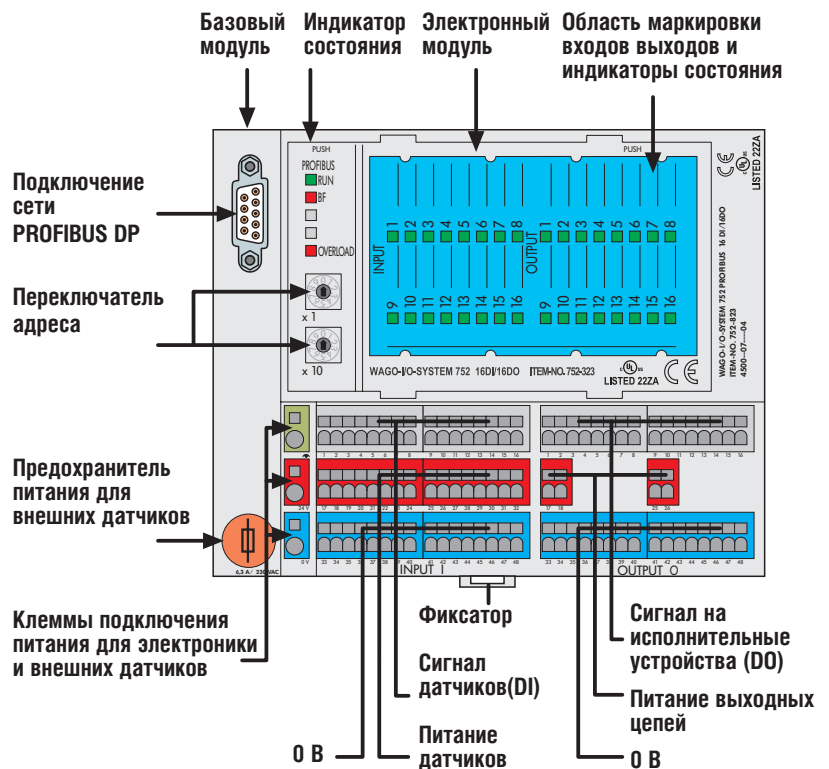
Базовый модуль

Индикатор состояния

Электронный модуль

Область маркировки входов выходов и индикаторы состояния

Подключение сети PROFIBUS DP

Переключатель адреса

Предохранитель питания для внешних датчиков

Клеммы подключения питания для электроники и внешних датчиков

PUSH

PROFIBUS

RUN

BF

OVERLOAD

x 1

x 10

PUSH

INPUT

1 2 3 4 5 6 7 8

9 10 11 12 13 14 15 16

OUTPUT

1 2 3 4 5 6 7 8

9 10 11 12 13 14 15 16

WAGO-I/O-SYSTEM 752 16DI/16DO ITEM-NO. 752-323

LISTED 22ZA

WAGO-I/O-SYSTEM 752 PROFIBUS 16 DI/16DO ITEM-NO. 752-323 4500-07-04

LISTED 22ZA

1 2 3 4 5 6 7 8 9 10 11 12 13 14 15 16

24 V

17 18 19 20 21 22 23 24 25 26 27 28 29 30 31 32

0 V

33 34 35 36 37 38 39 40 41 42 43 44 45 46 47 48

INPUT I

1 2 3 4 5 6 7 8 9 10 11 12 13 14 15 16

17 18 25 26

33 34 35 36 37 38 39 40 41 42 43 44 45 46 47 48

OUTPUT O

6,3 A / 230 VAC

Фиксатор

Сигнал датчиков(DI)

Питание датчиков

0 В

Сигнал на исполнительные устройства (DO)

Питание выходных цепей

0 В